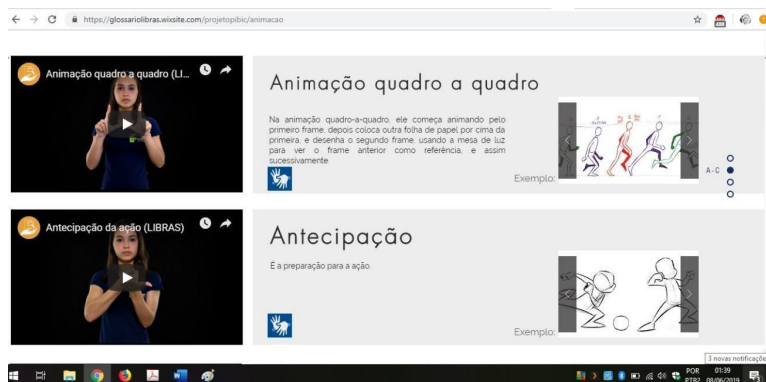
https://glossariolibras.wixsite.com/projetopibic/animacao

Animação quadro a quadro (LI...

Animação quadro a quadro

Na animação quadro-a-quadro, ele começa animando pelo primeiro frame, depois coloca outra folha de papel por cima da primeira, e desenha o segundo frame, usando a mesa de luz para ver o frame anterior como referência, e assim sucessivamente.

Exemplo:

A-C

Antecipação da ação (LIBRAS)

Antecipação

É a preparação para a ação.

Exemplo:

3 novas notificações

POR PTB2 01:39 08/06/2019